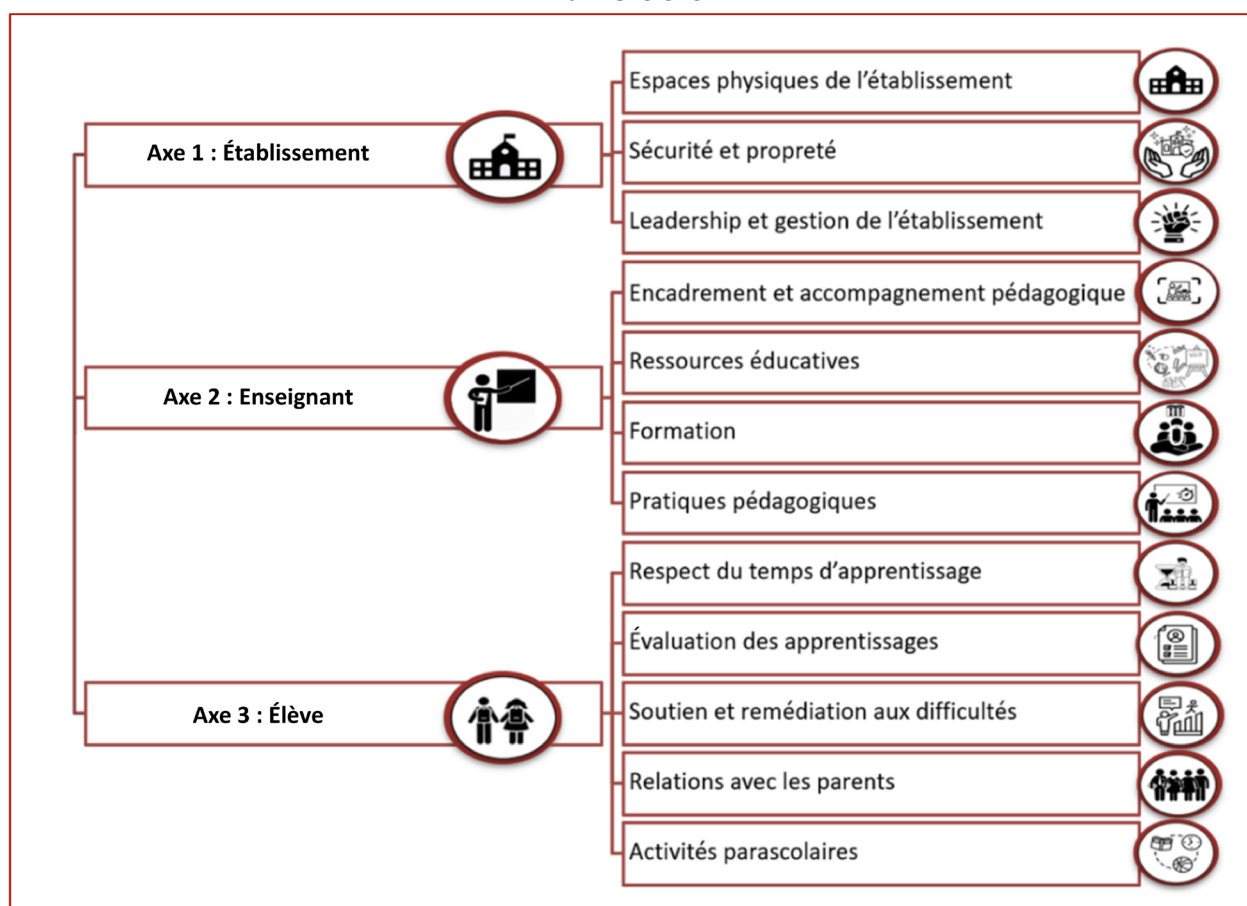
Axe 1 : Établissement

Espaces physiques de l'établissement

Sécurité et propreté

Leadership et gestion de l'établissement

Axe 2 : Enseignant

Encadrement et accompagnement pédagogique

Ressources éducatives

Formation

Pratiques pédagogiques

Axe 3 : Élève

Respect du temps d'apprentissage

Évaluation des apprentissages

Soutien et remédiation aux difficultés

Relations avec les parents

Activités parascolaires